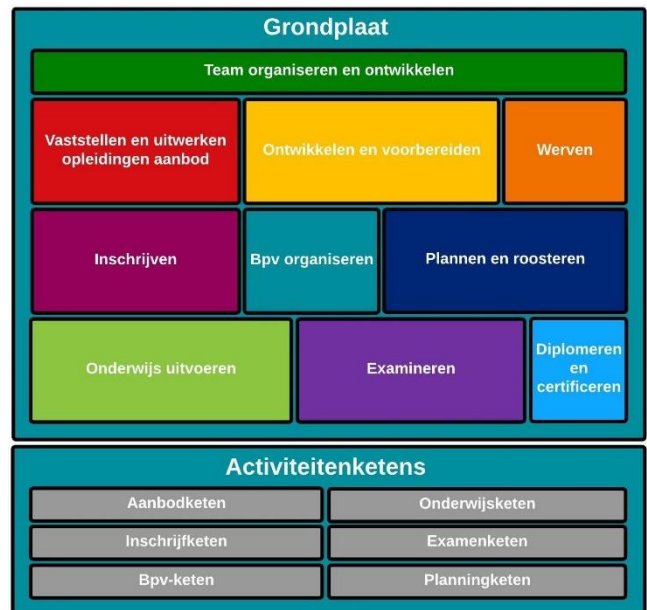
Grondplaat

Team organiseren en ontwikkelen

Vaststellen en uitwerken opleidingen aanbod

Ontwikkelen en voorbereiden

Werven

Inschrijven

Bpv organiseren

Plannen en roosteren

Onderwijs uitvoeren

Examineren

Diplomeren en certificeren

Activiteitenketens

| Aanbodketen | Onderwijsketen |
|---|---|
| Inschrijfketen | Examenketen |
| Bpv-keten | Planningketen |